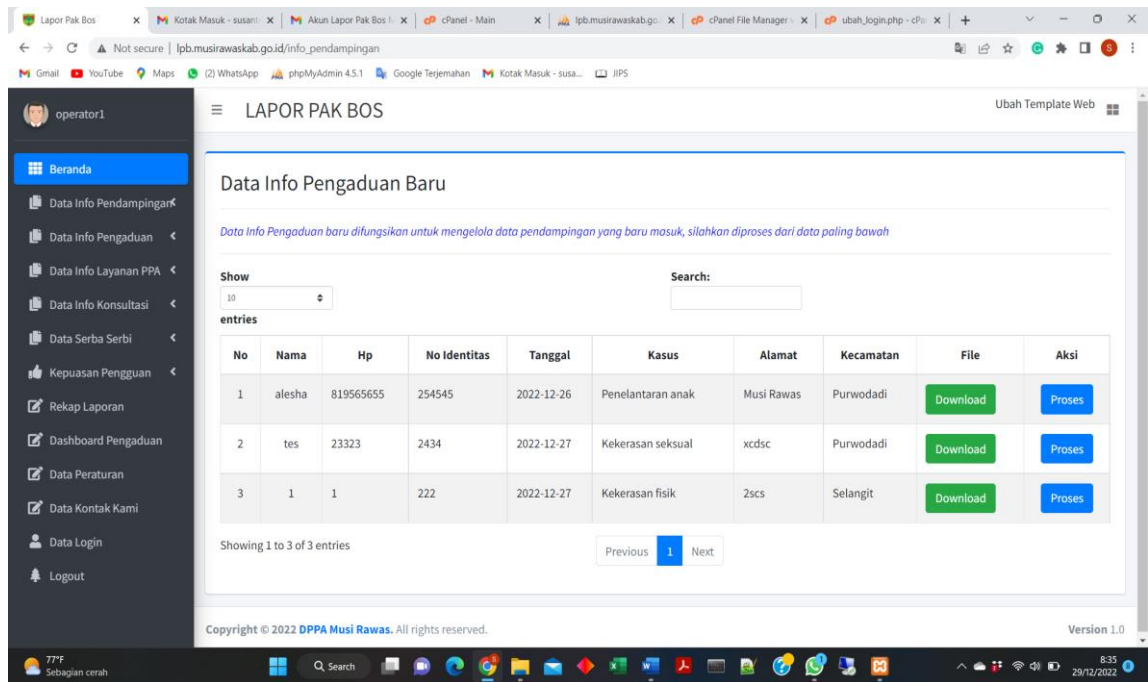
Lapor Pak Bos | Kotak Masuk - susan | Akun Lapor Pak Bos | cPanel - Main | lpb.musirawaskab.go | cPanel File Manager | ubah_login.php - cPa

Not secure | lpb.musirawaskab.go.id/info_pendampingan

Gmail YouTube Maps (2) WhatsApp phpMyAdmin 4.5.1 Google Terjemahan Kotak Masuk - susa... JIPS

operator1

LAPOR PAK BOS

Ubah Template Web

Beranda
Data Info Pendampingan
Data Info Pengaduan
Data Info Layanan PPA
Data Info Konsultasi
Data Serba Serbi
Kepuasan Pengguan
Rekap Laporan
Dashboard Pengaduan
Data Peraturan
Data Kontak Kami
Data Login
Logout

Data Info Pengaduan Baru

Data Info Pengaduan baru difungsikan untuk mengelola data pendampingan yang baru masuk, silahkan diproses dari data paling bawah

Show 10 entries

Search:

| No | Nama | Hp | No Identitas | Tanggal | Kasus | Alamat | Kecamatan | File | Aksi |
|---|---|---|---|---|---|---|---|---|---|
| 1 | alesha | 819565655 | 254545 | 2022-12-26 | Penelantaran anak | Musi Rawas | Purwodadi | Download | Proses |
| 2 | tes | 23323 | 2434 | 2022-12-27 | Kekerasan seksual | xcdsc | Purwodadi | Download | Proses |
| 3 | 1 | 1 | 222 | 2022-12-27 | Kekerasan fisik | 2scs | Selangit | Download | Proses |

Showing 1 to 3 of 3 entries

Previous 1 Next

Copyright © 2022 DPPA Musi Rawas. All rights reserved.

Version 1.0

77°F Sebagian cerah

Search

8:35 29/12/2022